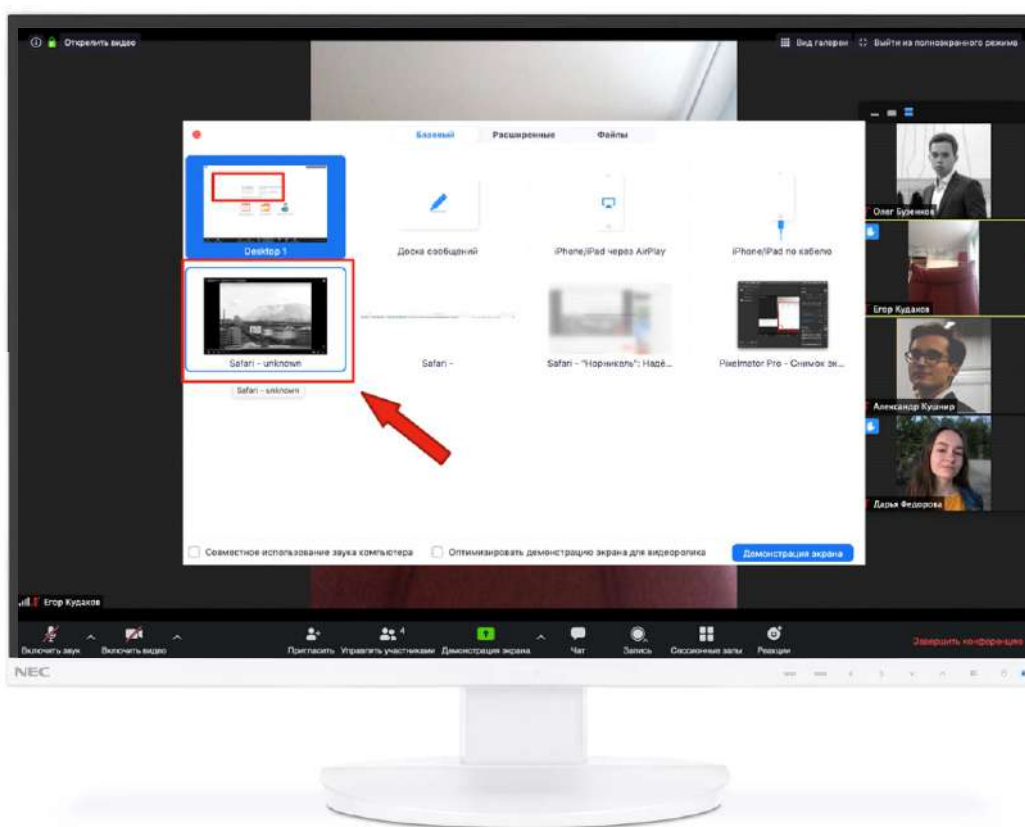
Открепить видео

Вид галереи
Выйти из полноэкранного режима

Базовый
Расширенные
Файлы

Desktop 1
Доска сообщений
iPhone/iPad через AirPlay
iPhone/iPad по кабелю

Safari - unknown
Safari -
Safari - "Норникель": Надё...
Pixelmator Pro - Снимок эк...

Safari - unknown

Совместное использование звука компьютера
Оптимизировать демонстрацию экрана для видеоролика
Демонстрация экрана

Олег Буженков
Егор Кудаков
Александр Кушнир
Дарья Федорова

Егор Кудаков

Включить звук
Включить видео
Пригласить
Управлять участниками
Демонстрация экрана
Чат
Запись
Сессионные залы
Реакции
Завершить конференцию

NEC